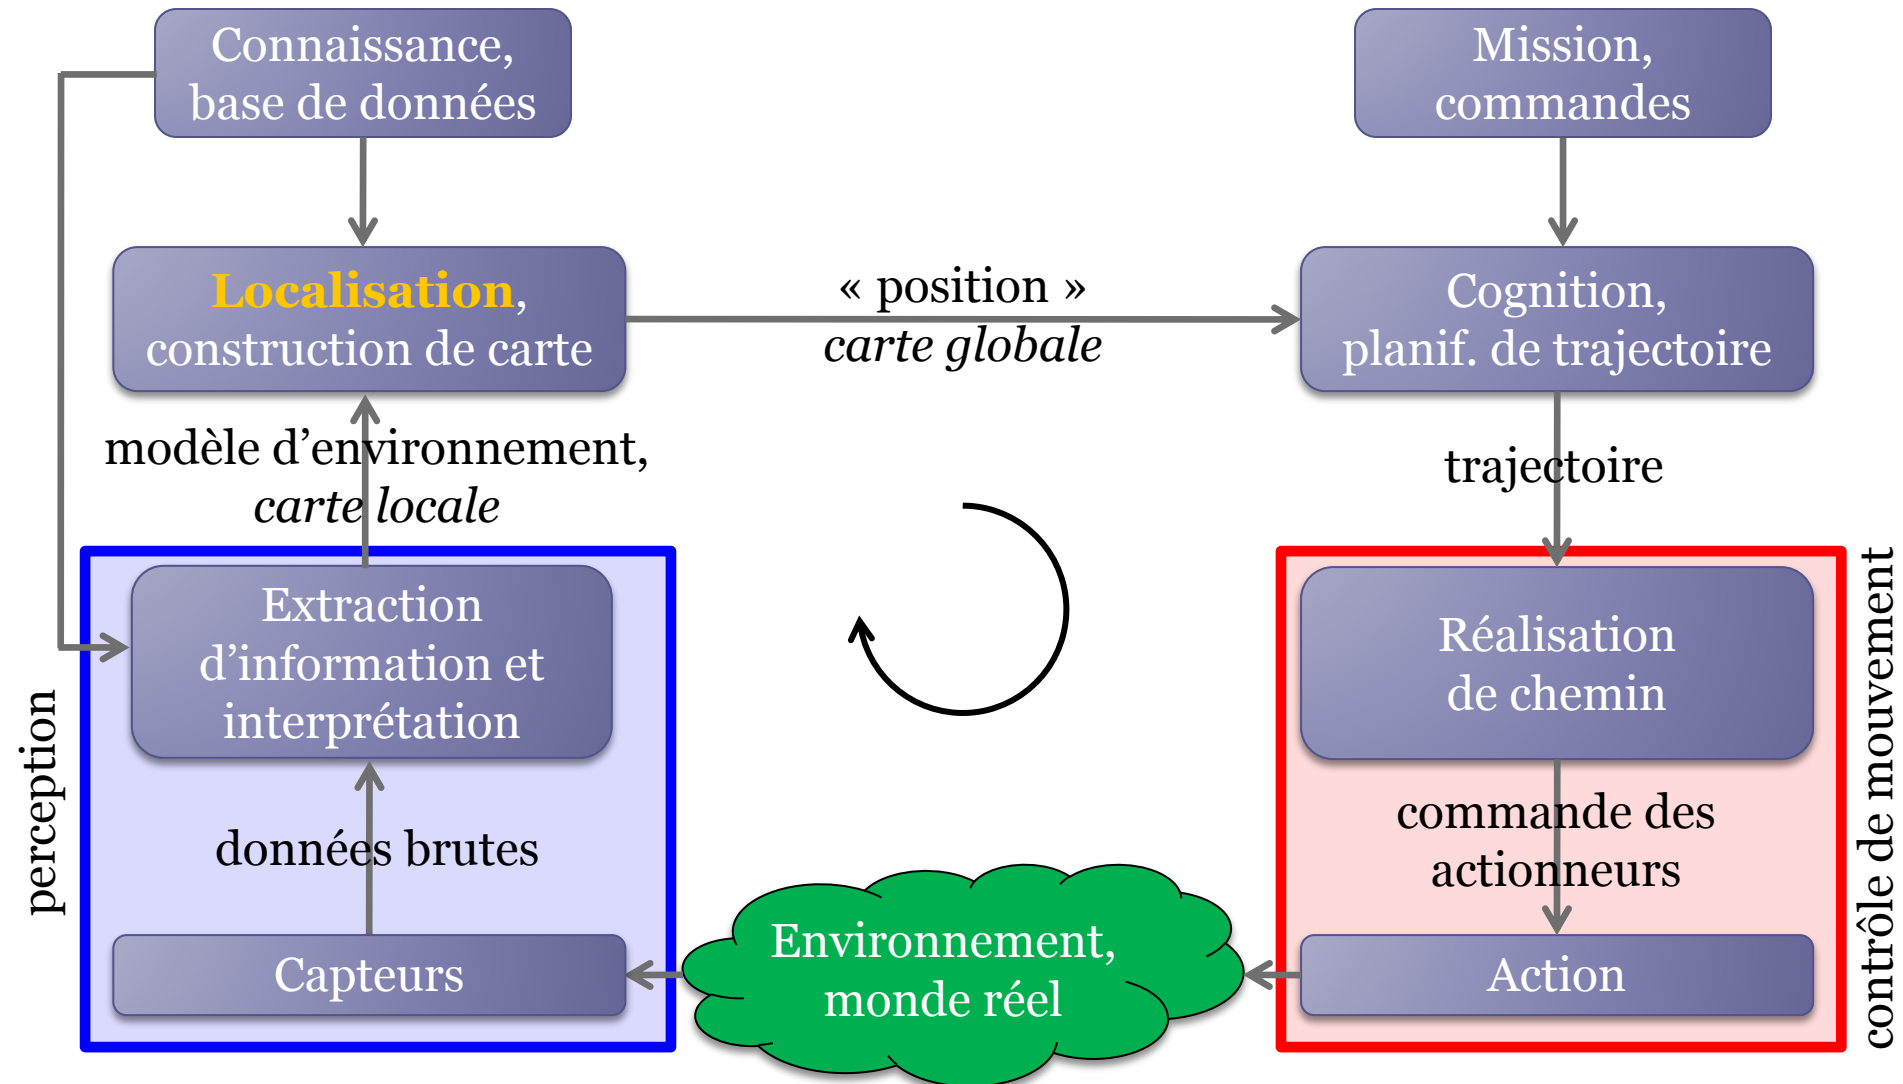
Connaissance, base de données

Mission, commandes

Localisation, construction de carte

« position »
carte globale

Cognition, planif. de trajectoire

modèle d’environnement,
carte locale

trajectoire

perception

Extraction d’information et interprétation

données brutes

Capteurs

Réalisation de chemin

commande des actionneurs

Action

contrôle de mouvement

Environnement, monde réel